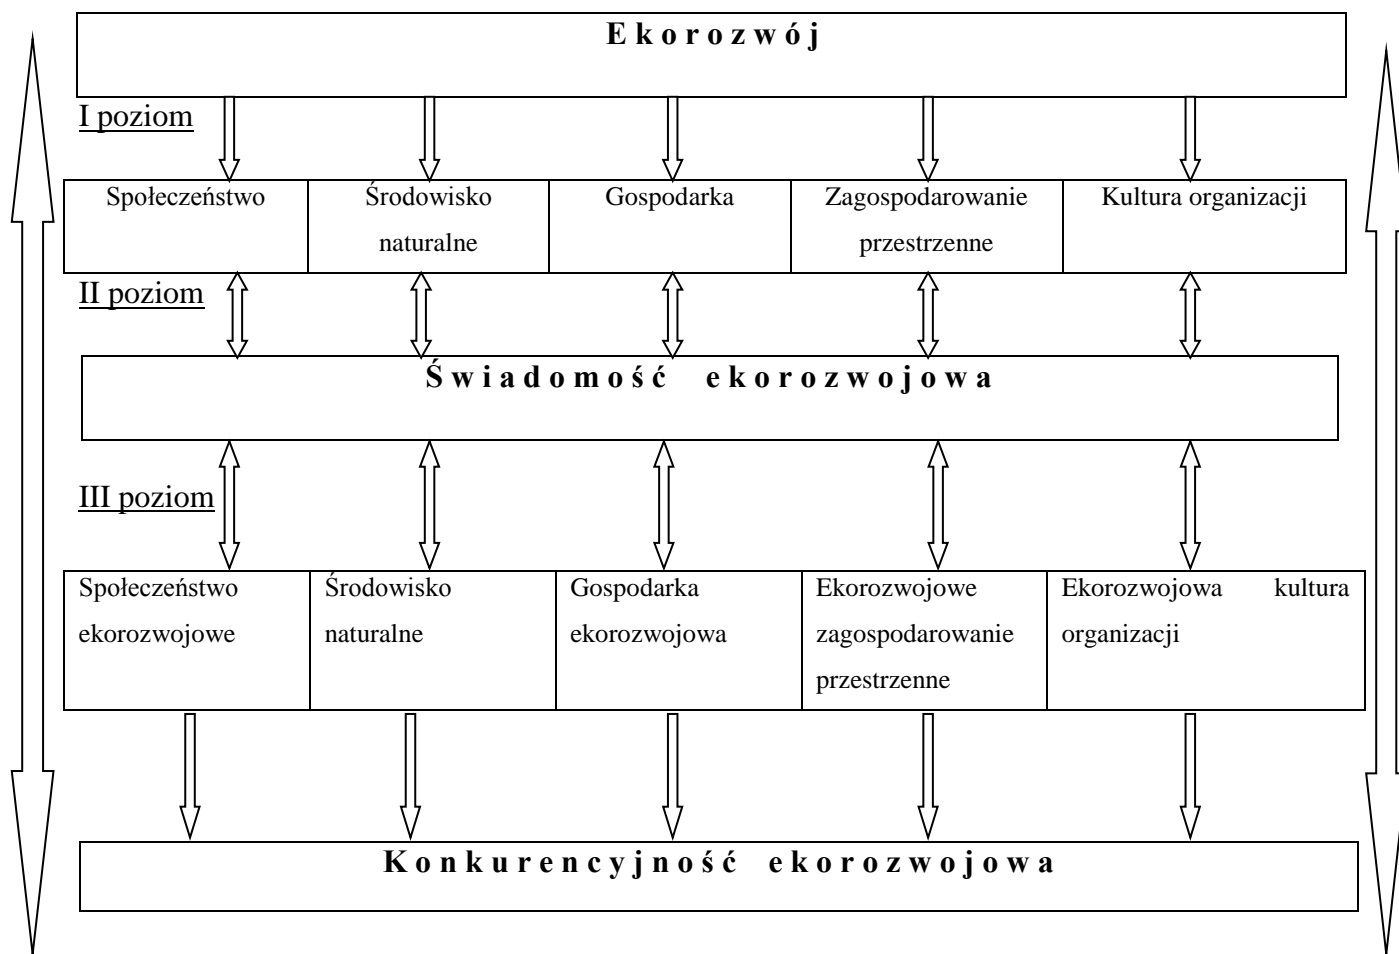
Ekorozwój

I poziom

| Społeczeństwo | Środowisko naturalne | Gospodarka | Zagospodarowanie przestrzenne | Kultura organizacji |
|---|---|---|---|---|

II poziom

Świadomość ekorozwojowa

III poziom

| Społeczeństwo ekorozwojowe | Środowisko naturalne | Gospodarka ekorozwojowa | Ekorozwojowe zagospodarowanie przestrzenne | Ekorozwojowa kultura organizacji |
|---|---|---|---|---|

Konkurencyjność ekorozwojowa